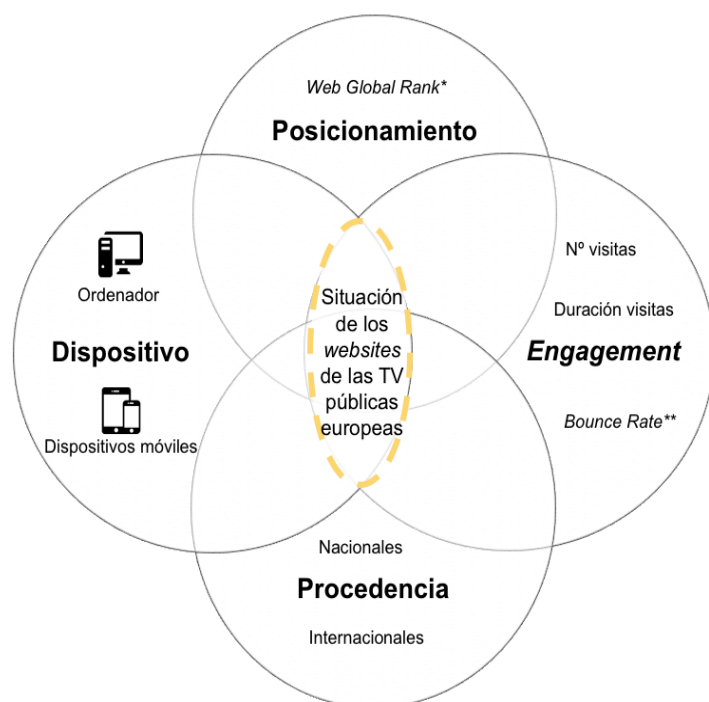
Web Global Rank*

Posicionamiento

Ordenador

Dispositivo

Dispositivos móviles

Situación de los websites de las TV públicas europeas

Nº visitas

Duración visitas

Engagement

Bounce Rate**

Nacionales

Procedencia

Internacionales